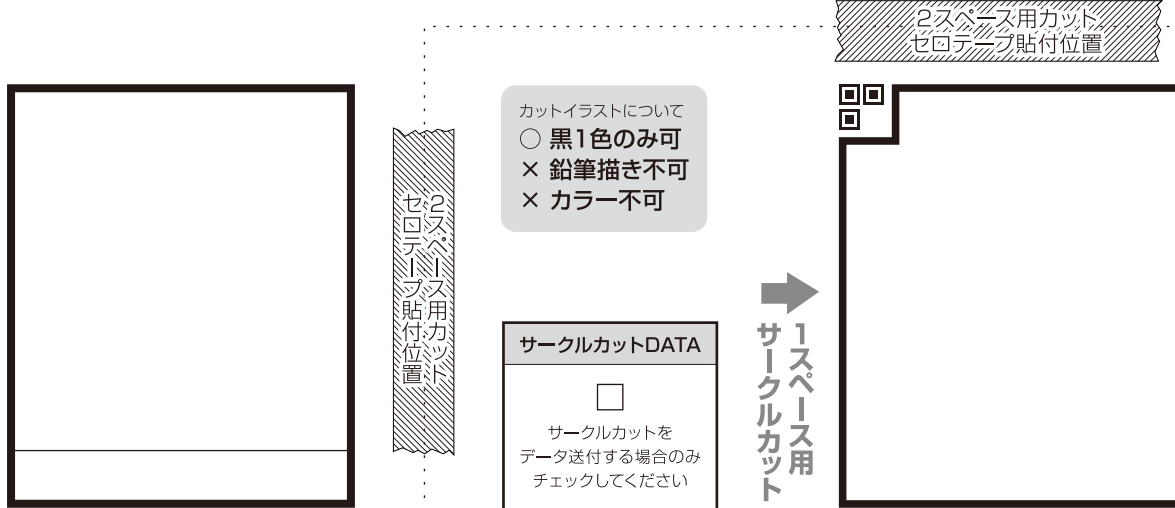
2スペース用カット
セロテープ貼付位置

カットイラストについて
○ 黒1色のみ可
× 鉛筆描き不可
× カラー不可

2スペース用カット
セロテープ貼付位置

サークルカットDATA

□

サークルカットを
データ送付する場合のみ
チェックしてください

1スペース用
サークルカット